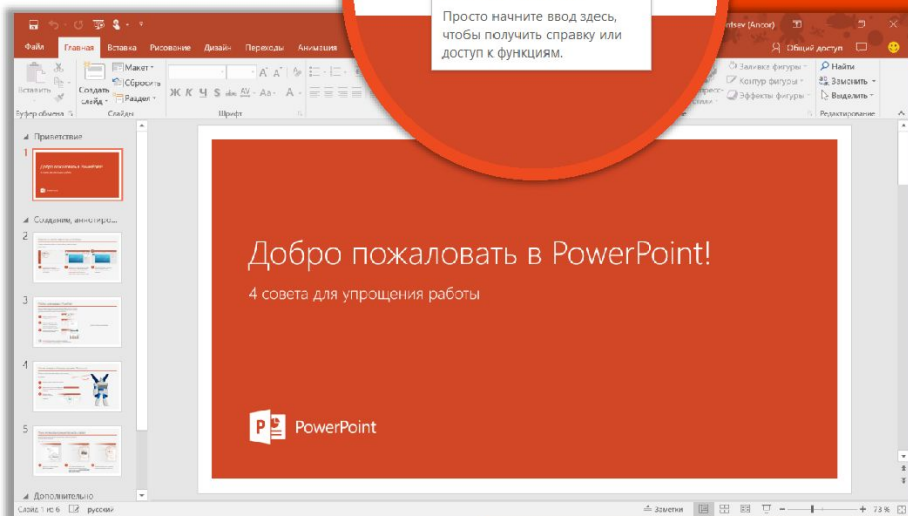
Просто начните ввод здесь, чтобы получить справку или доступ к функциям.

Файл Главная Вставка Рисование Дизайн Переходы Анимация

ntsev (Ancor)

Общий доступ

Вставить

Создать слайд

Макет

Сбросить

Раздел

Буфер обмена

Слайды

Шрифт

Ж К Ч S abc AV Aa A

Заливка фигуры

Контур фигуры

Эффекты фигуры

Найти

Заменить

Выделить

Редактирование

Приветствие

1

Создание, аннотиро...

2

3

4

5

Дополнительно

Добро пожаловать в PowerPoint!

4 совета для упрощения работы

PowerPoint

Слайд 1 из 6

русский

Заметки

73 %